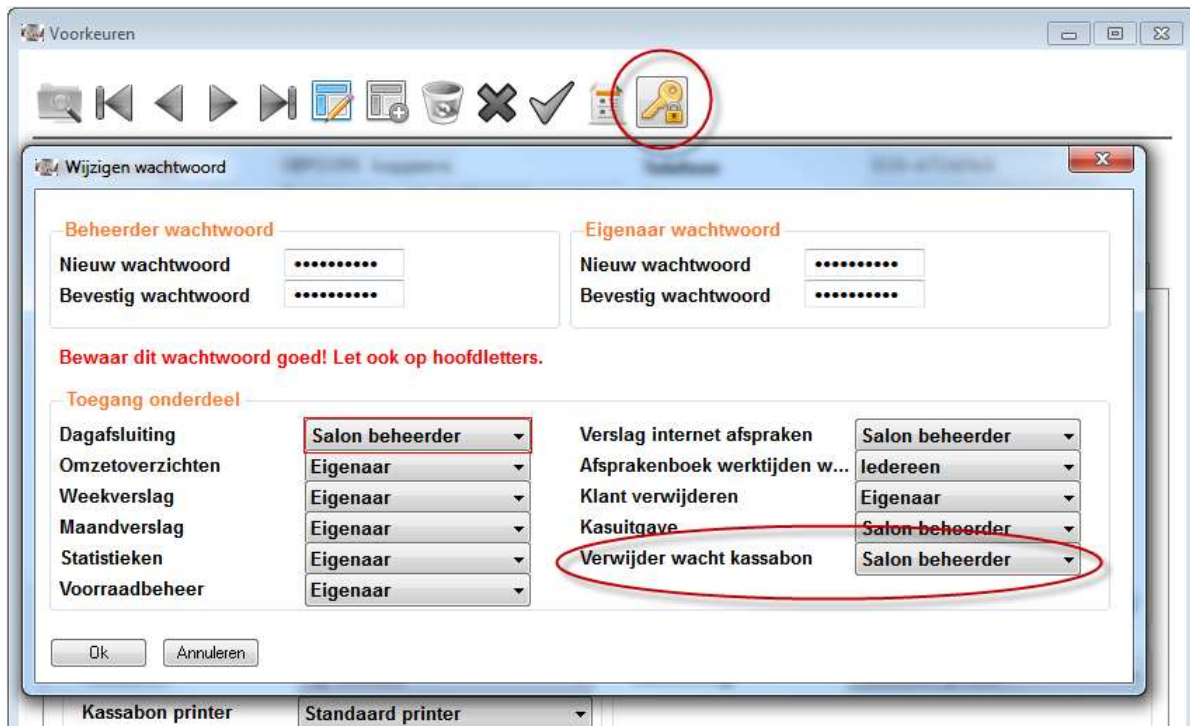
Voorkeuren

Wijzigen wachtwoord

Beheerder wachtwoord
Nieuw wachtwoord ••••••••••
Bevestig wachtwoord ••••••••••

Eigenaar wachtwoord
Nieuw wachtwoord ••••••••••
Bevestig wachtwoord ••••••••••

Bewaar dit wachtwoord goed! Let ook op hoofdletters.

Toegang onderdeel

| | | | |
|---|---|---|---|
| Dagafsluiting | Salon beheerder | Verslag internet afspraken | Salon beheerder |
| Omzetoverzichten | Eigenaar | Afsprakenboek werktijden w... | Iedereen |
| Weekverslag | Eigenaar | Klant verwijderen | Eigenaar |
| Maandverslag | Eigenaar | Kasuitgave | Salon beheerder |
| Statistieken | Eigenaar | Verwijder wacht kassabon | Salon beheerder |
| Voorraadbeheer | Eigenaar | | |

Ok Annuleren

Kassabon printer Standaard printer